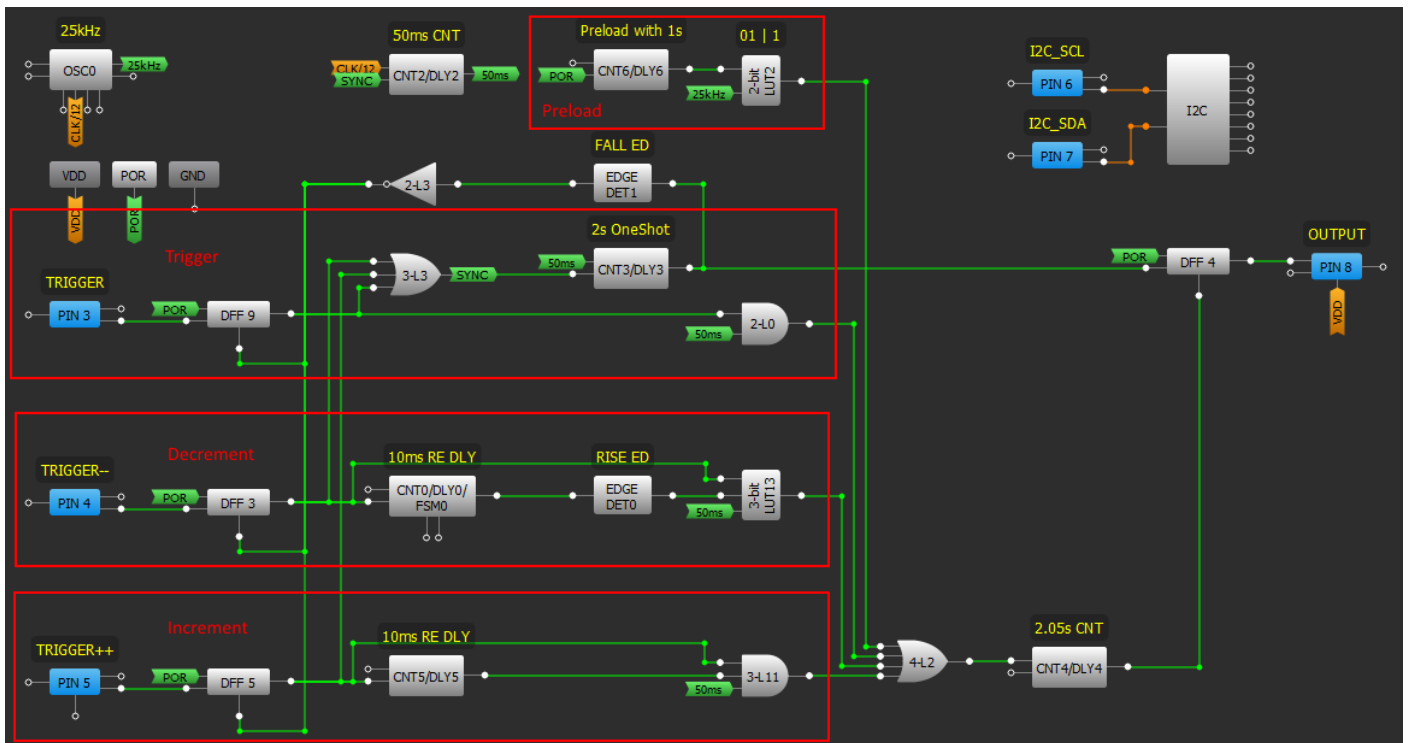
25kHz
OSC0
25kHz
CLK/12

50ms CNT
CLK/12
SYNC
CNT2/DLY2
50ms

Preload with 1s
01 | 1
POR
CNT6/DLY6
25kHz
2-bit LUT2
Preload

I2C_SCL
PIN 6
I2C
I2C_SDA
PIN 7

VDD
POR
GND
VDD
POR

2-L3
FALL ED
EDGE DET1

Trigger
2s OneShot
TRIGGER
3-L3
SYNC
50ms
CNT3/DLY3
PIN 3
POR
DFF 9
2-L0
50ms

POR
DFF 4
OUTPUT
PIN 8
VDD

Decrement
10ms RE DLY
RISE ED
TRIGGER--
PIN 4
POR
DFF 3
CNT0/DLY0/ FSM0
EDGE DET0
3-bit LUT13
50ms

Increment
10ms RE DLY
TRIGGER++
PIN 5
POR
DFF 5
CNT5/DLY5
3-L11
50ms
4-L2
2.05s CNT
CNT4/DLY4